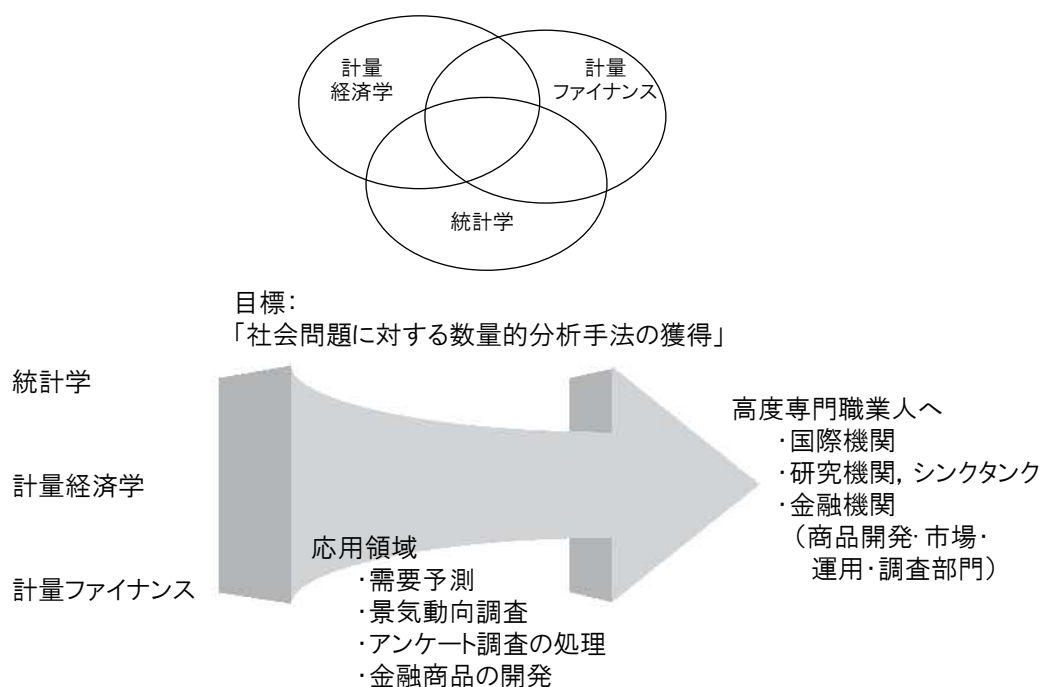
計量
経済学

計量
ファイナンス

統計学

目標:
「社会問題に対する数量的分析手法の獲得」

統計学

計量経済学

計量ファイナンス

応用領域
・需要予測
・景気動向調査
・アンケート調査の処理
・金融商品の開発

高度専門職業人へ
・国際機関
・研究機関, シンクタンク
・金融機関
(商品開発・市場・
運用・調査部門)